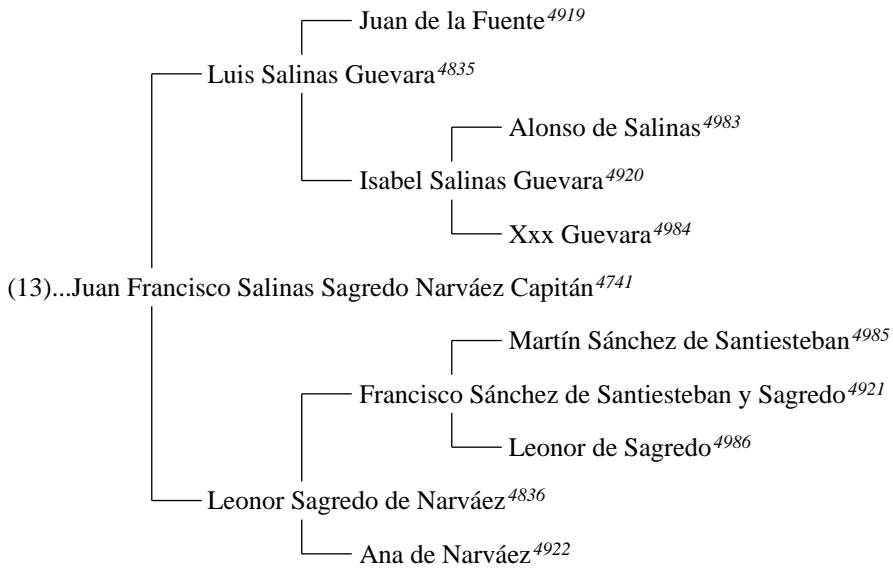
Juan de la Fuente$^{4919}$

Luis Salinas Guevara$^{4835}$

Alonso de Salinas$^{4983}$

Isabel Salinas Guevara$^{4920}$

Xxx Guevara$^{4984}$

(13)...Juan Francisco Salinas Sagredo Narváez Capitán$^{4741}$

Martín Sánchez de Santiesteban$^{4985}$

Francisco Sánchez de Santiesteban y Sagredo$^{4921}$

Leonor de Sagredo$^{4986}$

Leonor Sagredo de Narváez$^{4836}$

Ana de Narváez$^{4922}$